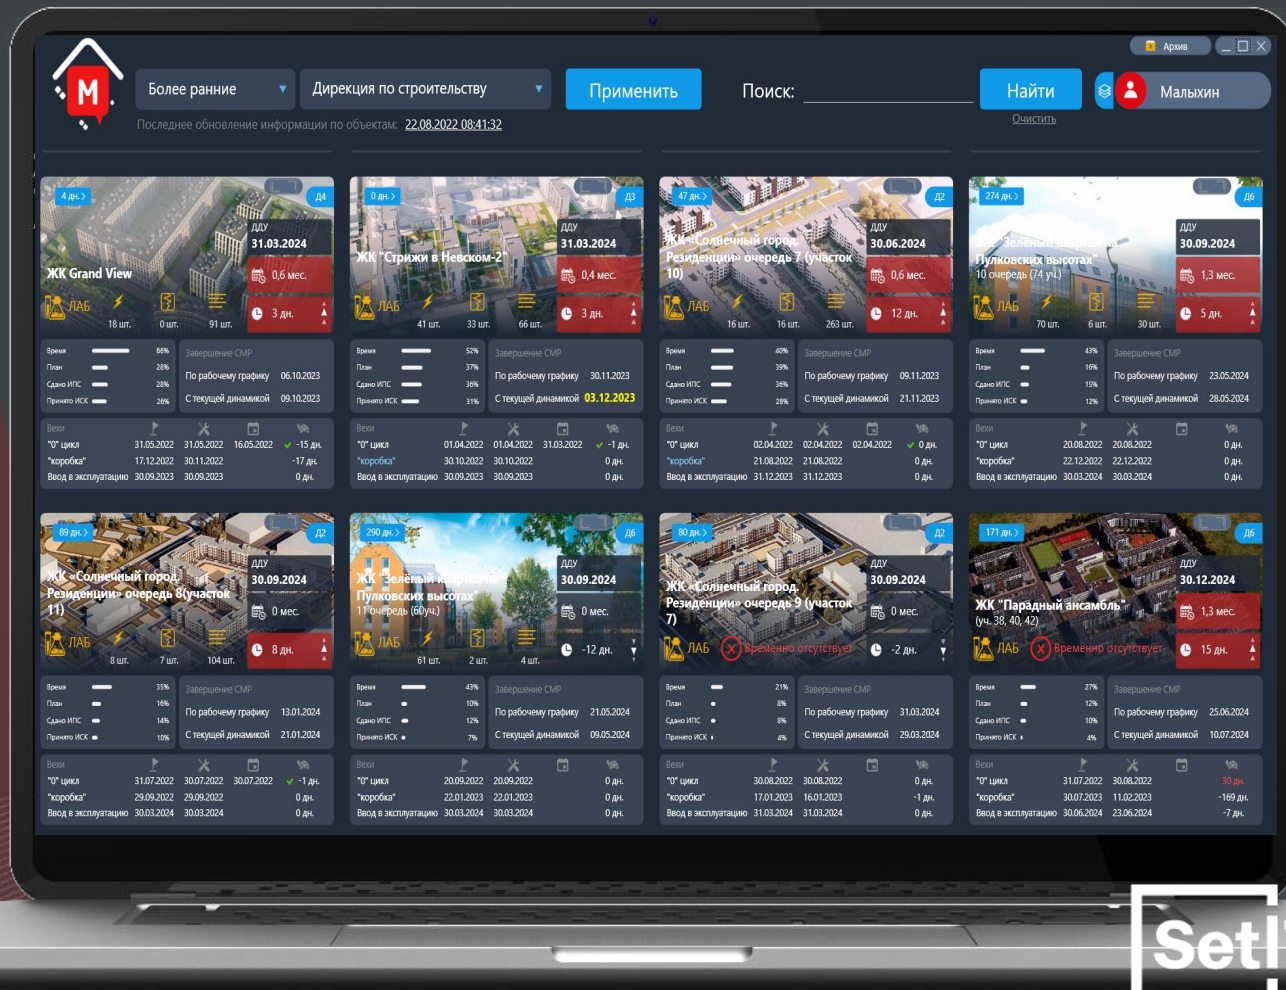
Архив

M

Более ранние

Дирекция по строительству

Применить

Поиск:

Найти

Очистить

Малыхин

Последнее обновление информации по объектам: 22.08.2022 08:41:32

4 дн. > Д4
ЖК Grand View
ДДУ 31.03.2024
0,6 мес.
3 дн.
ЛАБ 18 шт. 0 шт. 91 шт.

| Время | 66% | Завершение СМР | |
|---|---|---|---|
| План | 28% | По рабочему графику | 06.10.2023 |
| Сдано ИПС | 28% | С текущей динамикой | 09.10.2023 |
| Принято ИСК | 26% | | |

| Вехи | | | | |
|---|---|---|---|---|
| "0" цикл | 31.05.2022 | 31.05.2022 | 16.05.2022 | -15 дн. |
| "коробка" | 17.12.2022 | 30.11.2022 | | -17 дн. |
| Ввод в эксплуатацию | 30.09.2023 | 30.09.2023 | | 0 дн. |

0 дн. > Д3
ЖК "Стрижи в Невском-2"
ДДУ 31.03.2024
0,4 мес.
3 дн.
ЛАБ 41 шт. 33 шт. 66 шт.

| Время | 52% | Завершение СМР | |
|---|---|---|---|
| План | 37% | По рабочему графику | 30.11.2023 |
| Сдано ИПС | 36% | С текущей динамикой | 03.12.2023 |
| Принято ИСК | 31% | | |

| Вехи | | | | |
|---|---|---|---|---|
| "0" цикл | 01.04.2022 | 01.04.2022 | 31.03.2022 | -1 дн. |
| "коробка" | 30.10.2022 | 30.10.2022 | | 0 дн. |
| Ввод в эксплуатацию | 30.09.2023 | 30.09.2023 | | 0 дн. |

47 дн. > Д2
ЖК «Солнечный город. Резиденции» очередь 7 (участок 10)
ДДУ 30.06.2024
0,6 мес.
12 дн.
ЛАБ 16 шт. 16 шт. 263 шт.

| Время | 40% | Завершение СМР | |
|---|---|---|---|
| План | 39% | По рабочему графику | 09.11.2023 |
| Сдано ИПС | 36% | С текущей динамикой | 21.11.2023 |
| Принято ИСК | 28% | | |

| Вехи | | | | |
|---|---|---|---|---|
| "0" цикл | 02.04.2022 | 02.04.2022 | 02.04.2022 | 0 дн. |
| "коробка" | 21.08.2022 | 21.08.2022 | | 0 дн. |
| Ввод в эксплуатацию | 31.12.2023 | 31.12.2023 | | 0 дн. |

274 дн. > Д6
ЖК "Зеленый квартал на Пулковских высотах" 10 очередь (74 уч.)
ДДУ 30.09.2024
1,3 мес.
5 дн.
ЛАБ 70 шт. 6 шт. 30 шт.

| Время | 43% | Завершение СМР | |
|---|---|---|---|
| План | 16% | По рабочему графику | 23.05.2024 |
| Сдано ИПС | 15% | С текущей динамикой | 28.05.2024 |
| Принято ИСК | 12% | | |

| Вехи | | | | |
|---|---|---|---|---|
| "0" цикл | 20.08.2022 | 20.08.2022 | | 0 дн. |
| "коробка" | 22.12.2022 | 22.12.2022 | | 0 дн. |
| Ввод в эксплуатацию | 30.03.2024 | 30.03.2024 | | 0 дн. |

89 дн. > Д2
ЖК «Солнечный город. Резиденции» очередь 8(участок 11)
ДДУ 30.09.2024
0 мес.
8 дн.
ЛАБ 8 шт. 7 шт. 104 шт.

| Время | 35% | Завершение СМР | |
|---|---|---|---|
| План | 16% | По рабочему графику | 13.01.2024 |
| Сдано ИПС | 14% | С текущей динамикой | 21.01.2024 |
| Принято ИСК | 10% | | |

| Вехи | | | | |
|---|---|---|---|---|
| "0" цикл | 31.07.2022 | 30.07.2022 | 30.07.2022 | -1 дн. |
| "коробка" | 29.09.2022 | 29.09.2022 | | 0 дн. |
| Ввод в эксплуатацию | 30.03.2024 | 30.03.2024 | | 0 дн. |

290 дн. > Д6
ЖК "Зеленый квартал на Пулковских высотах" 11 очередь (60уч.)
ДДУ 30.09.2024
0 мес.
-12 дн.
ЛАБ 61 шт. 2 шт. 4 шт.

| Время | 43% | Завершение СМР | |
|---|---|---|---|
| План | 10% | По рабочему графику | 21.05.2024 |
| Сдано ИПС | 10% | С текущей динамикой | 09.05.2024 |
| Принято ИСК | 7% | | |

| Вехи | | | | |
|---|---|---|---|---|
| "0" цикл | 20.09.2022 | 20.09.2022 | | 0 дн. |
| "коробка" | 22.01.2023 | 22.01.2023 | | 0 дн. |
| Ввод в эксплуатацию | 30.03.2024 | 30.03.2024 | | 0 дн. |

80 дн. > Д2
ЖК «Солнечный город. Резиденции» очередь 9 (участок 7)
ДДУ 30.09.2024
0 мес.
-2 дн.
ЛАБ Временно отсутствует

| Время | 21% | Завершение СМР | |
|---|---|---|---|
| План | 8% | По рабочему графику | 31.03.2024 |
| Сдано ИПС | 8% | С текущей динамикой | 29.03.2024 |
| Принято ИСК | 4% | | |

| Вехи | | | | |
|---|---|---|---|---|
| "0" цикл | 30.08.2022 | 30.08.2022 | | 0 дн. |
| "коробка" | 17.01.2023 | 16.01.2023 | | -1 дн. |
| Ввод в эксплуатацию | 31.03.2024 | 31.03.2024 | | 0 дн. |

171 дн. > Д6
ЖК "Парадный ансамбль" (уч. 38, 40, 42)
ДДУ 30.12.2024
1,3 мес.
15 дн.
ЛАБ Временно отсутствует

| Время | 27% | Завершение СМР | |
|---|---|---|---|
| План | 12% | По рабочему графику | 25.06.2024 |
| Сдано ИПС | 10% | С текущей динамикой | 10.07.2024 |
| Принято ИСК | 4% | | |

| Вехи | | | | |
|---|---|---|---|---|
| "0" цикл | 31.07.2022 | 30.08.2022 | | 30 дн. |
| "коробка" | 30.07.2023 | 11.02.2023 | | -169 дн. |
| Ввод в эксплуатацию | 30.06.2024 | 23.06.2024 | | -7 дн. |

Setl